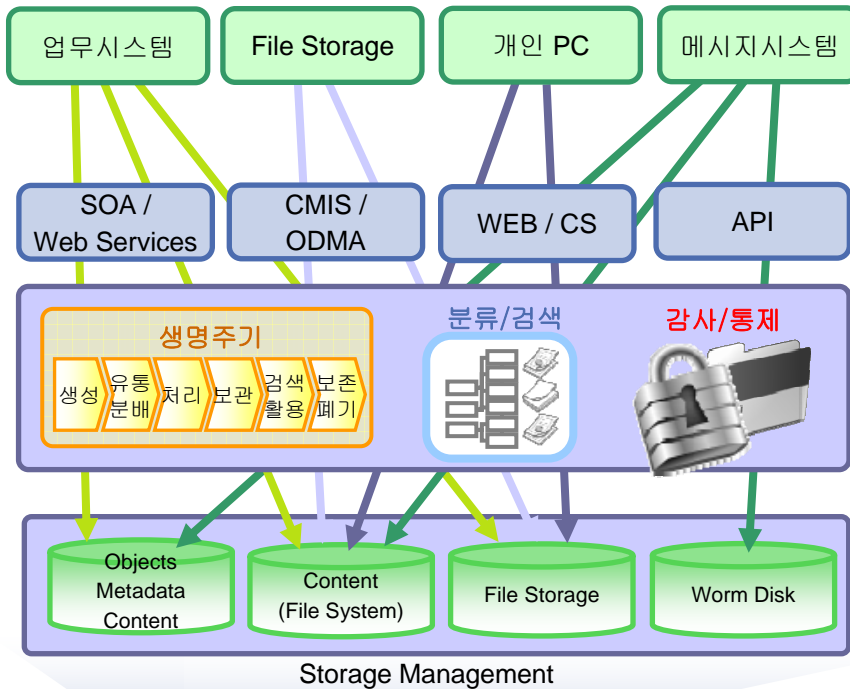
업무시스템

File Storage

개인 PC

메시지시스템

SOA / Web Services

CMIS / ODMA

WEB / CS

API

생명주기

생성

유통 분배

처리

보관

검색 활용

보존 폐기

분류/검색

감사/통제

Objects Metadata Content

Content (File System)

File Storage

Worm Disk

Storage Management